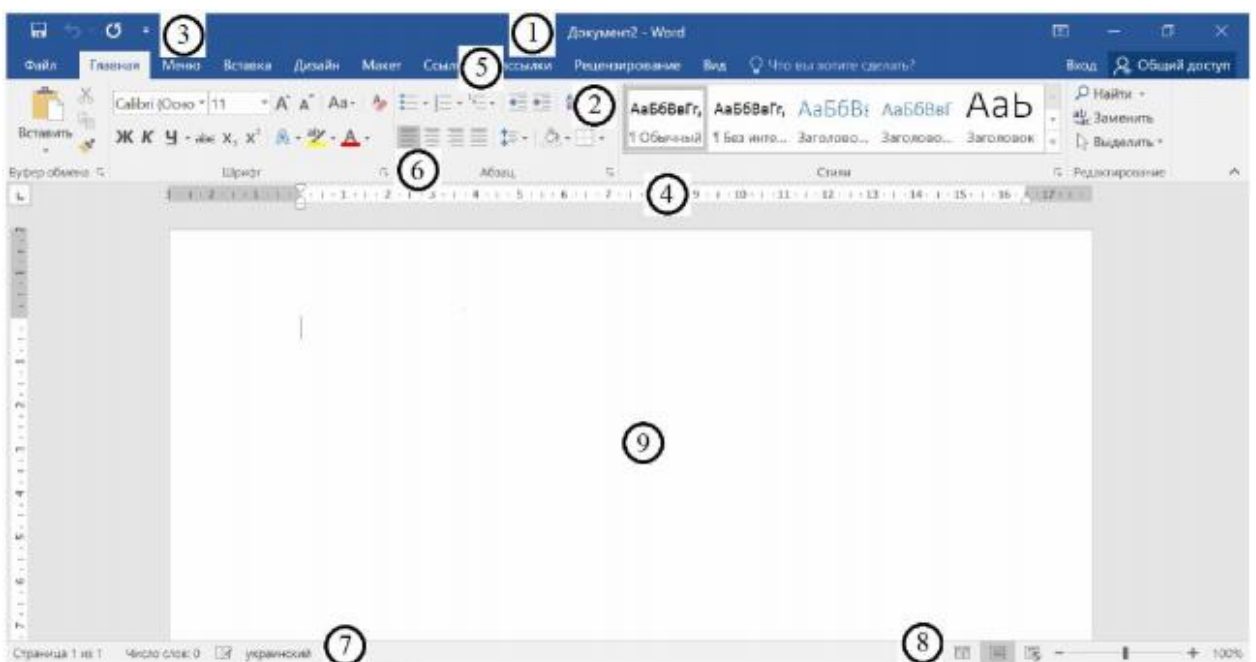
3
1
Документ2 - Word
Файл Главная Меню Вставка Дизайн Макет Ссыл 5 ассылки Рецензирование Вид Что вы хотите сделать?
Вход Общий доступ
Вставить
Calibri (Осно 11 A A Aa
Ж К Ч abc $x_2$ $x^2$ A
2
АаБбВвГг, АаБбВвГг, АаБбВ АаБбВвГ АаЬ
¶ Обычный ¶ Без инте... Заголово... Заголово... Заголовок
Найти
Заменить
Выделить
Буфер обмена Шрифт 6 Абзац Стили Редактирование
4
9
Страница 1 из 1 Число слов: 0 украинский 7
8
100%